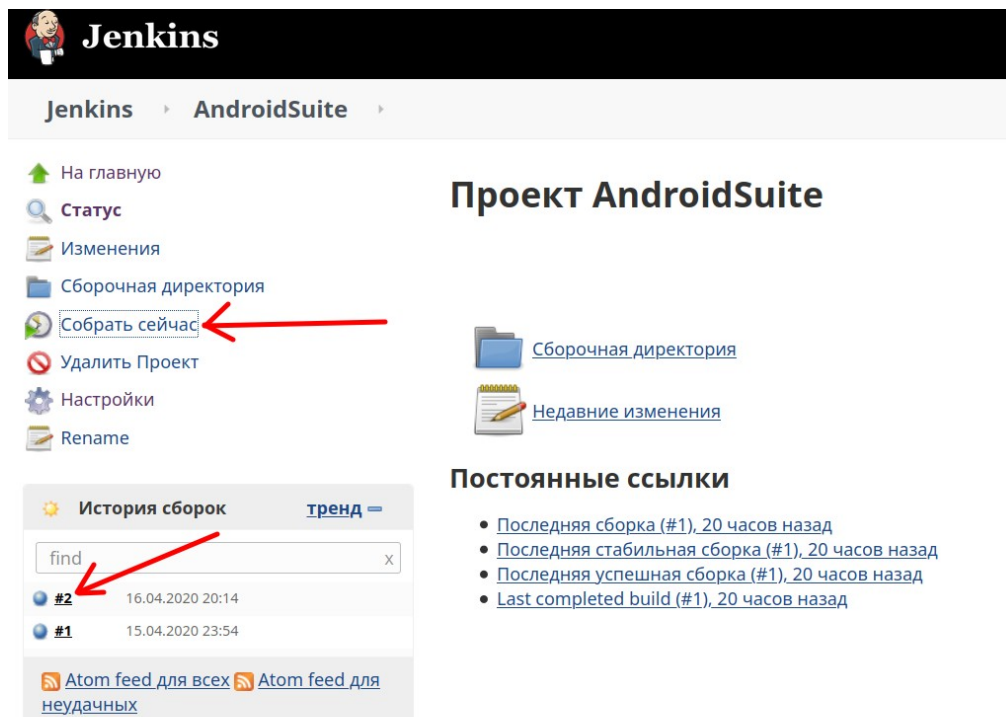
Jenkins

Jenkins › AndroidSuite ›

На главную
Статус
Изменения
Сборочная директория
Собрать сейчас
Удалить Проект
Настройки
Rename

История сборок тренд —

find x

#2 16.04.2020 20:14
#1 15.04.2020 23:54

Atom feed для всех Atom feed для неудачных

Проект AndroidSuite

Сборочная директория

Недавние изменения

Постоянные ссылки

- Последняя сборка (#1), 20 часов назад
- Последняя стабильная сборка (#1), 20 часов назад
- Последняя успешная сборка (#1), 20 часов назад
- Last completed build (#1), 20 часов назад